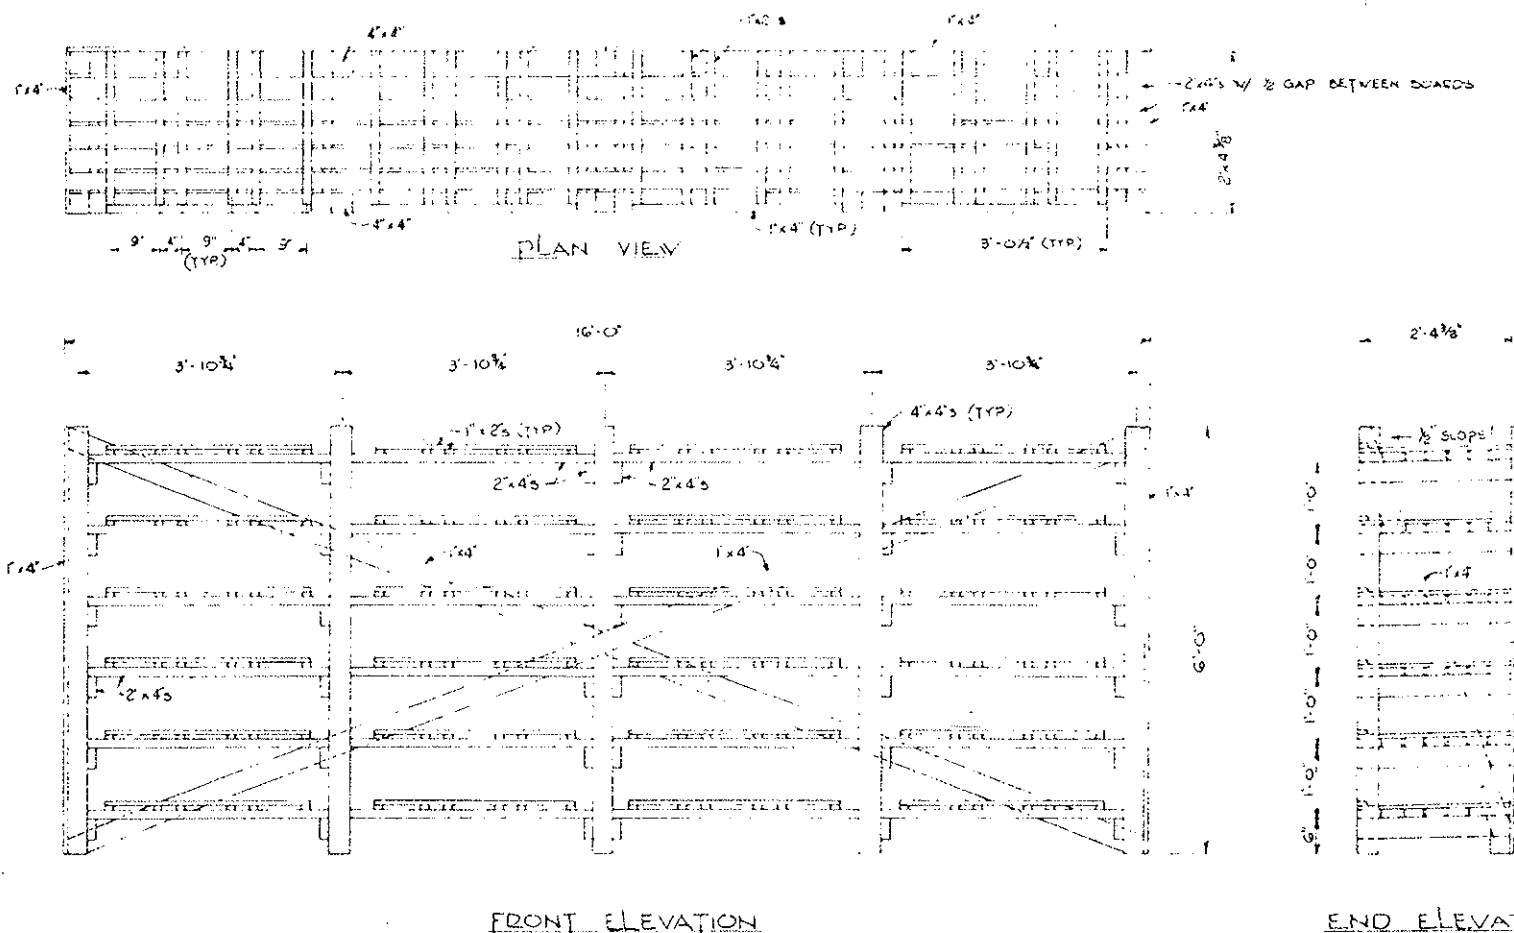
4"x4"

1"x2"s

1"x4"

1"x4"

2"x4"s W/ ½ GAP BETWEEN BOARDS

1"x4"

2'-4⅜"

4"x4"

1"x4" (TYP)

9" 4" 9" 4" 9" (TYP)

PLAN VIEW

3'-0½" (TYP)

16'-0"

3'-10¾"

3'-10¾"

3'-10¾"

3'-10¾"

2'-4⅜"

4"x4"s (TYP)

1"x2"s (TYP)

2"x4"s

2"x4"s

1"x4"

1"x4"

1"x4"

1"x4"

2"x4"s

6'-0"

½" SLOPE

1"x4"

1'-0"

1'-0"

1'-0"

1'-0"

1'-0"

6"

FRONT ELEVATION

END ELEVA